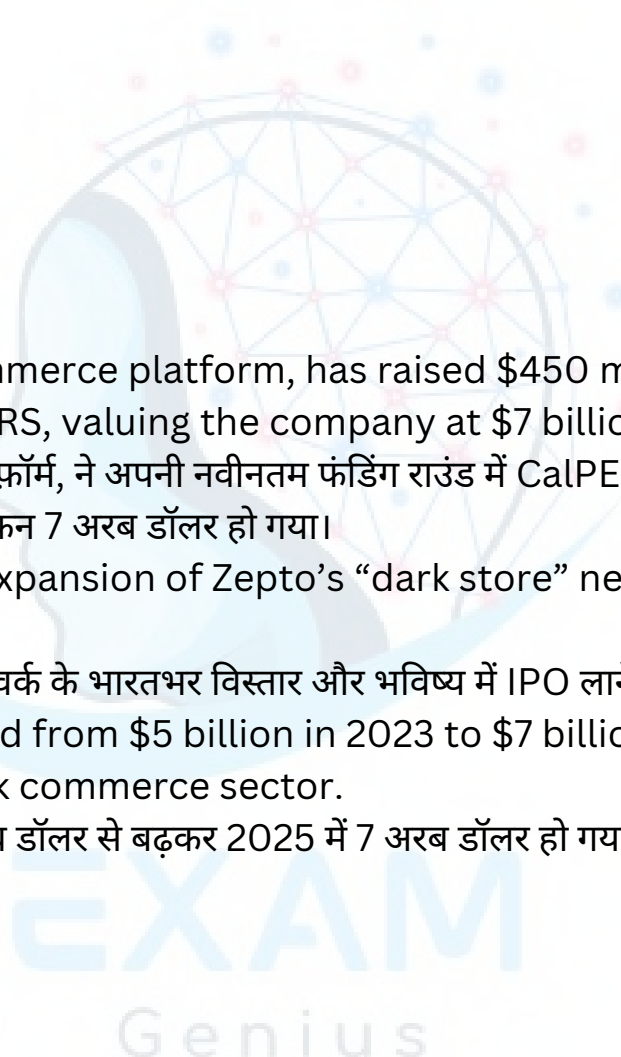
mmerce platform, has raised $450 m
RS, valuing the company at $7 billio
फ़ॉर्म, ने अपनी नवीनतम फंडिंग राउंड में CalPE
कन 7 अरब डॉलर हो गया।
xpansion of Zepto's "dark store" ne

वर्क के भारतभर विस्तार और भविष्य में IPO लाने
d from $5 billion in 2023 to $7 billio
k commerce sector.
व डॉलर से बढ़कर 2025 में 7 अरब डॉलर हो गया

EXAM
Genius